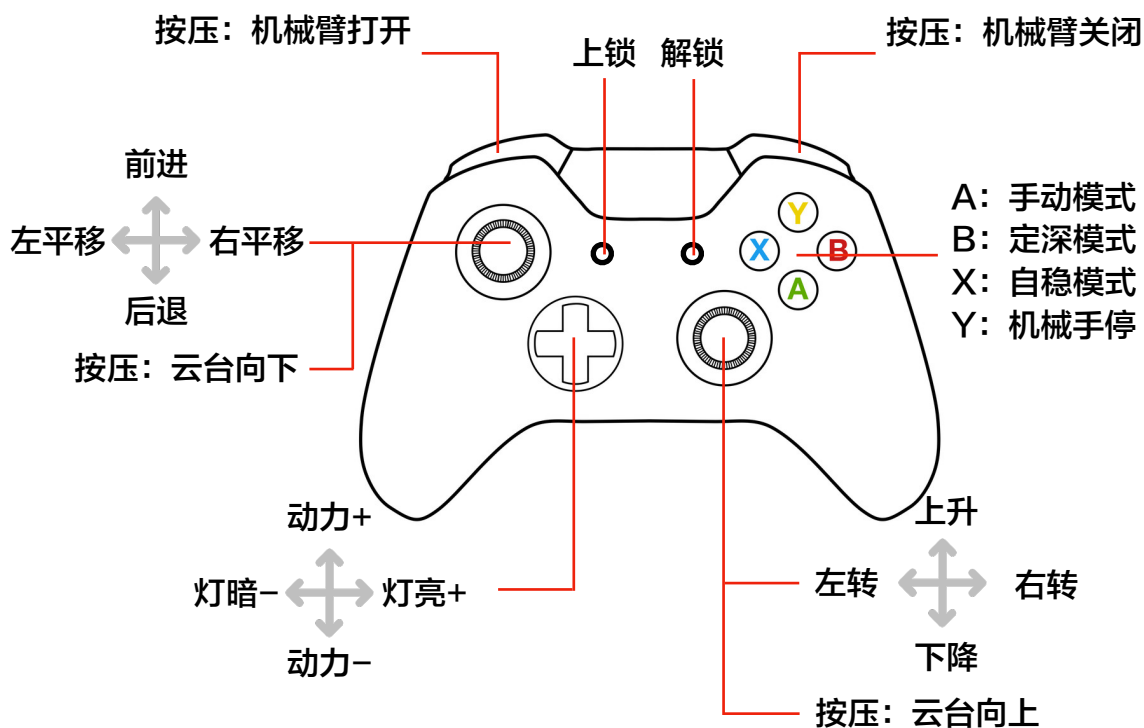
按压：机械臂打开

上锁　解锁

按压：机械臂关闭

前进

左平移　右平移

后退

按压：云台向下

A：手动模式
B：定深模式
X：自稳模式
Y：机械手停

Y
X
B
A

动力+

灯暗−　灯亮+

动力−

上升

左转　右转

下降

按压：云台向上